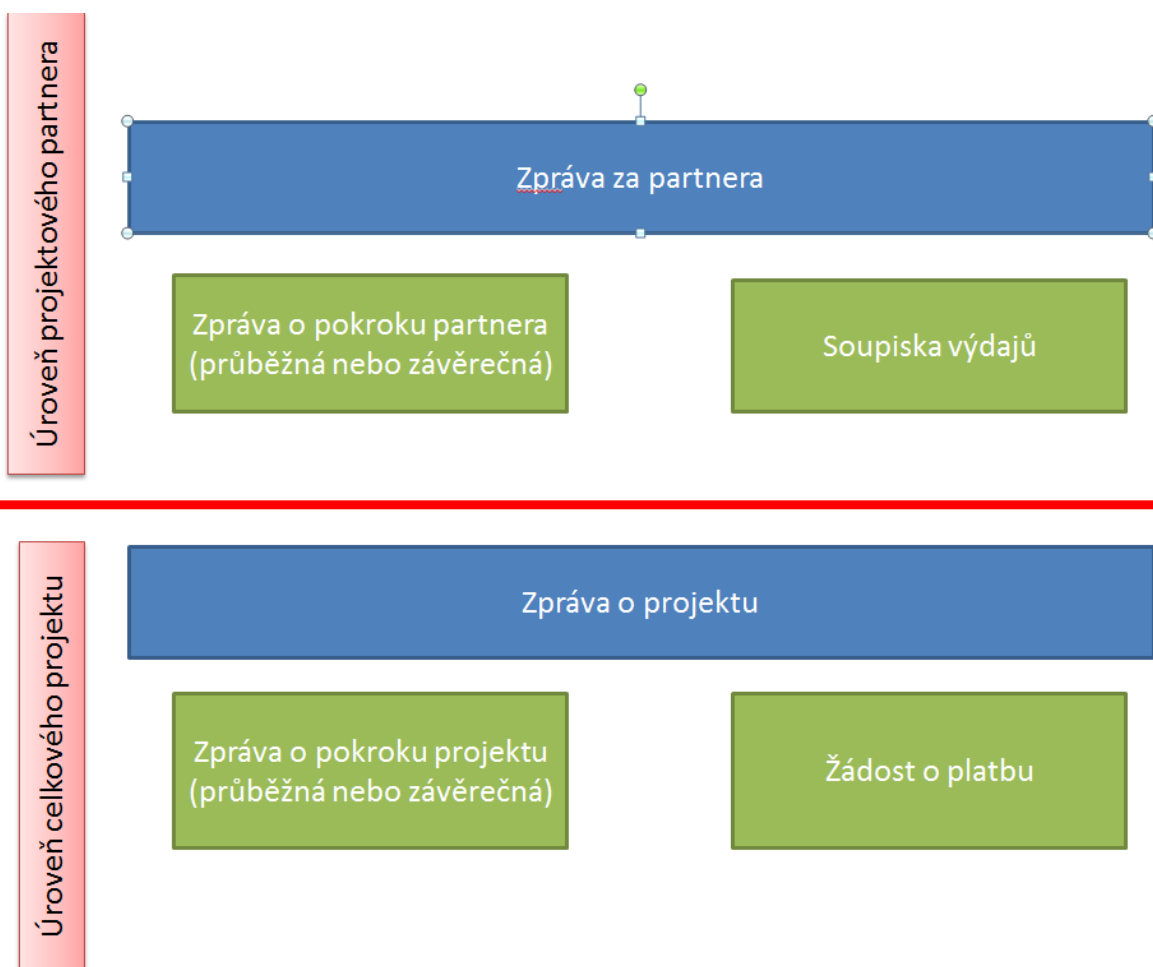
Úroveň projektového partnera

Zpráva za partnera

Zpráva o pokroku partnera (průběžná nebo závěrečná)

Soupiska výdajů

Úroveň celkového projektu

Zpráva o projektu

Zpráva o pokroku projektu (průběžná nebo závěrečná)

Žádost o platbu